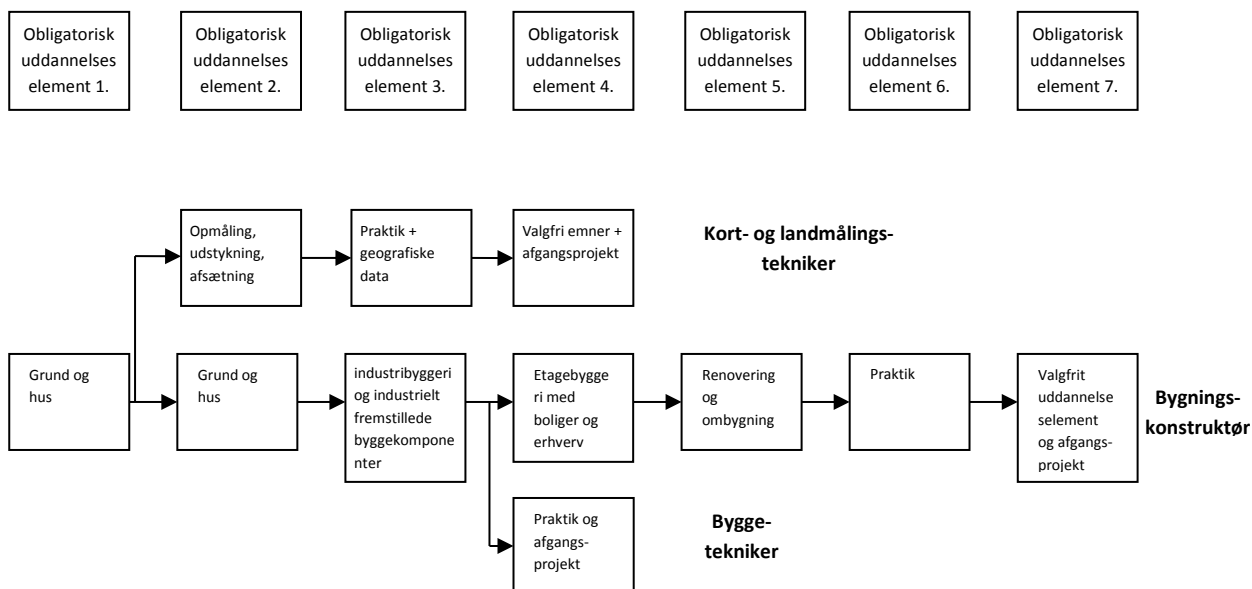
Obligatorisk uddannelses element 1.

Obligatorisk uddannelses element 2.

Obligatorisk uddannelses element 3.

Obligatorisk uddannelses element 4.

Obligatorisk uddannelses element 5.

Obligatorisk uddannelses element 6.

Obligatorisk uddannelses element 7.

Opmåling, udstykning, afsætning

Praktik + geografiske data

Valgfri emner + afgangsprojekt

**Kort- og landmålingstekniker**

Grund og hus

Grund og hus

industribyggeri og industrielt fremstillede byggekomponenter

Etagebyggeri med boliger og erhverv

Renovering og ombygning

Praktik

Valgfrit uddannelseselement og afgangsprojekt

**Bygningskonstruktør**

Praktik og afgangsprojekt

**Byggetekniker**